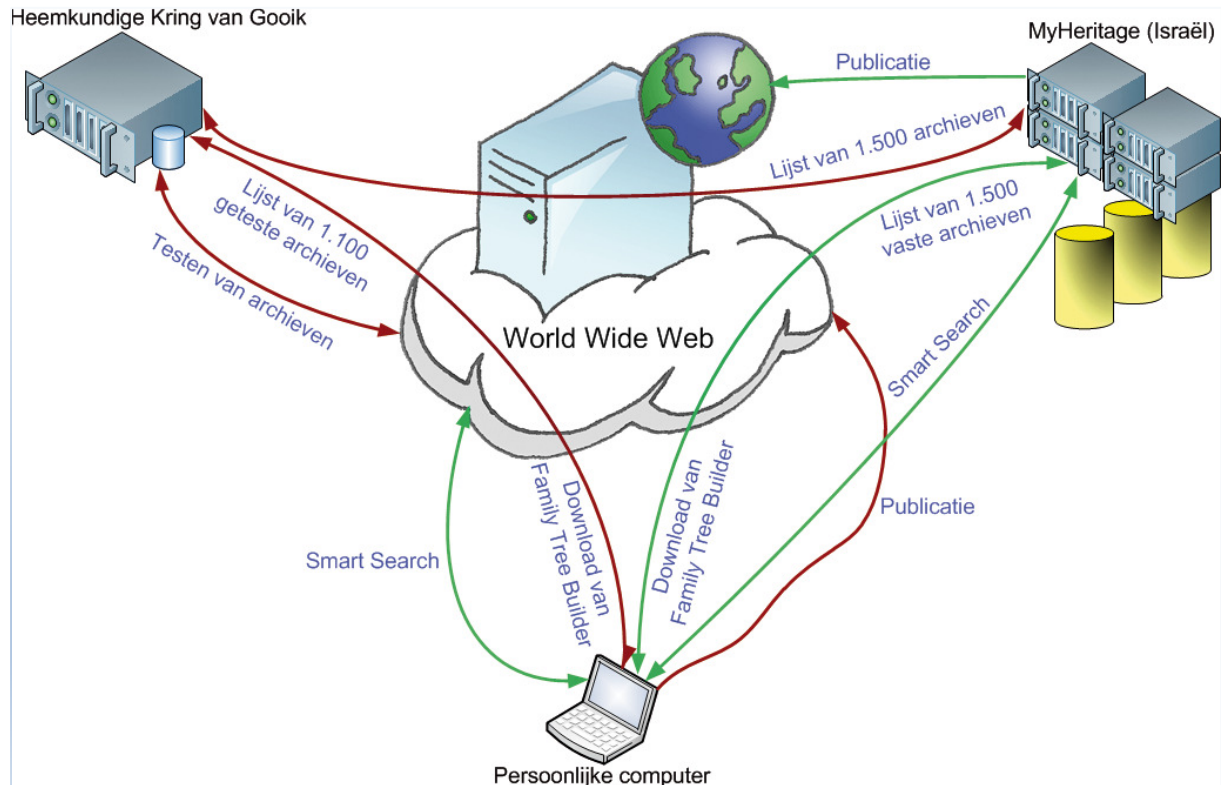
Heemkundige Kring van Gooik

MyHeritage (Israël)

Publicatie

Lijst van 1.500 archieven

Lijst van 1.100 geteste archieven

Testen van archieven

Lijst van 1.500 vaste archieven

World Wide Web

Smart Search

Download van Family Tree Builder

Download van Family Tree Builder

Smart Search

Publicatie

Persoonlijke computer